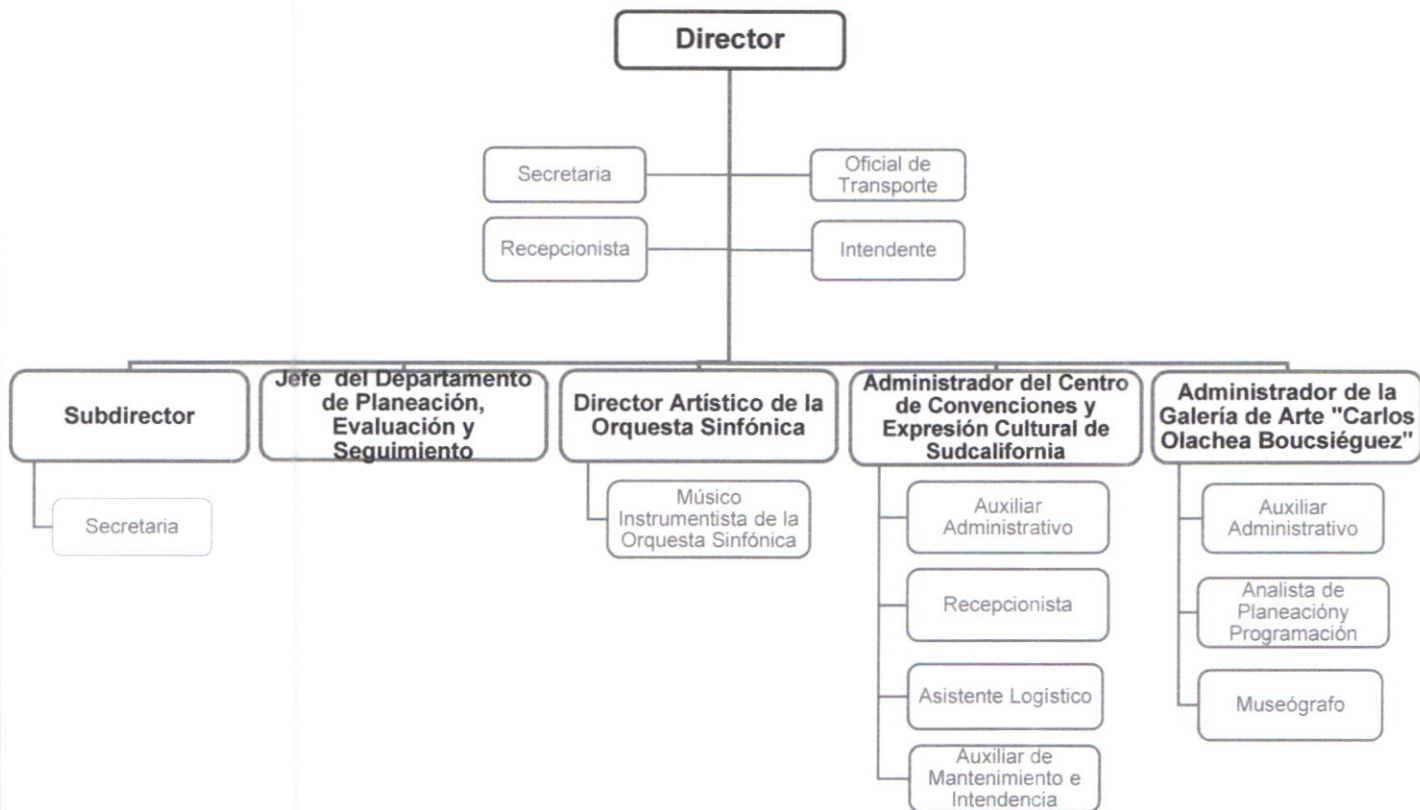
Director

Secretaria

Oficial de Transporte

Recepcionista

Intendente

Subdirector

Secretaria

Jefe del Departamento de Planeación, Evaluación y Seguimiento

Director Artístico de la Orquesta Sinfónica

Músico Instrumentista de la Orquesta Sinfónica

Administrador del Centro de Convenciones y Expresión Cultural de Sudcalifornia

Auxiliar Administrativo

Recepcionista

Asistente Logístico

Auxiliar de Mantenimiento e Intendencia

Administrador de la Galería de Arte "Carlos Olachea Boucsiéguez"

Auxiliar Administrativo

Analista de Planeacióny Programación

Museógrafo